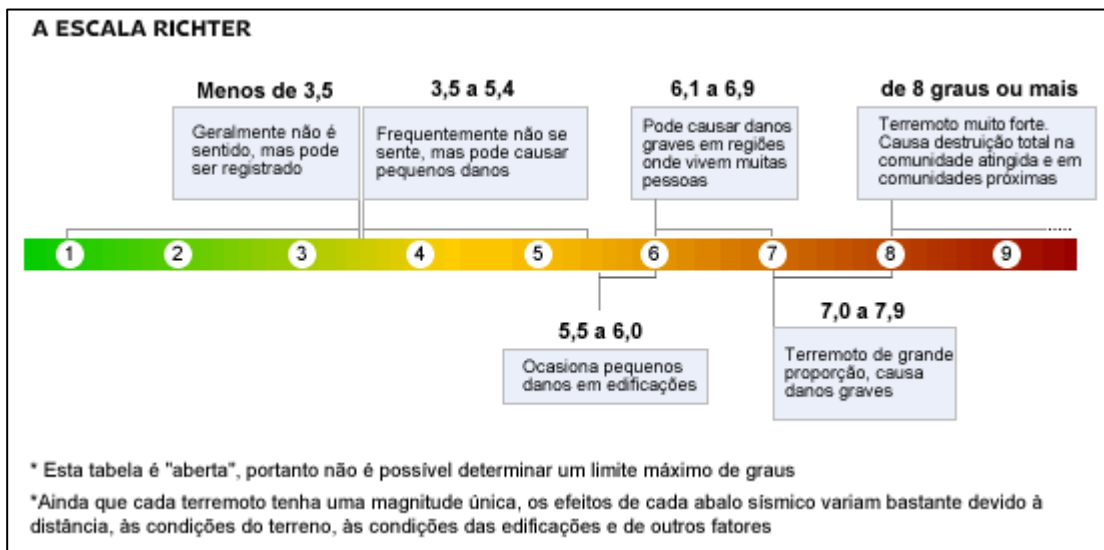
A ESCALA RICHTER

Menos de 3,5

Geralmente não é sentido, mas pode ser registrado

3,5 a 5,4

Frequentemente não se sente, mas pode causar pequenos danos

6,1 a 6,9

Pode causar danos graves em regiões onde vivem muitas pessoas

de 8 graus ou mais

Terremoto muito forte. Causa destruição total na comunidade atingida e em comunidades próximas

1 2 3 4 5 6 7 8 9

5,5 a 6,0

Ocasiona pequenos danos em edificações

7,0 a 7,9

Terremoto de grande proporção, causa danos graves

* Esta tabela é "aberta", portanto não é possível determinar um limite máximo de graus

*Ainda que cada terremoto tenha uma magnitude única, os efeitos de cada abalo sísmico variam bastante devido à distância, às condições do terreno, às condições das edificações e de outros fatores